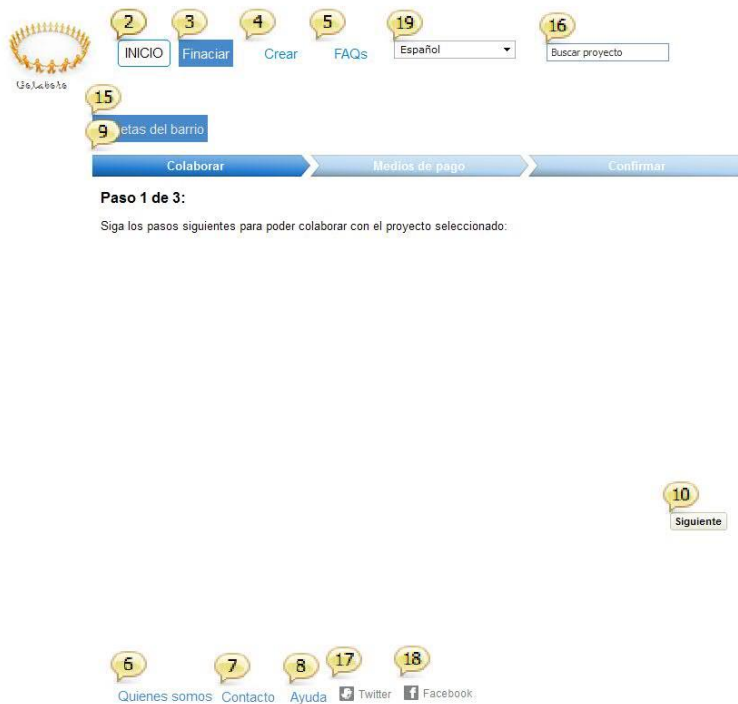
Co.Labora

2 INICIO 3 Finaciar 4 Crear 5 FAQs 19 Español 16 Buscar proyecto

15

9 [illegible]etas del barrio

Colaborar | Medios de pago | Confirmar

Paso 1 de 3:

Siga los pasos siguientes para poder colaborar con el proyecto seleccionado:

10 Siguiente

6 Quienes somos 7 Contacto 8 Ayuda 17 Twitter 18 Facebook